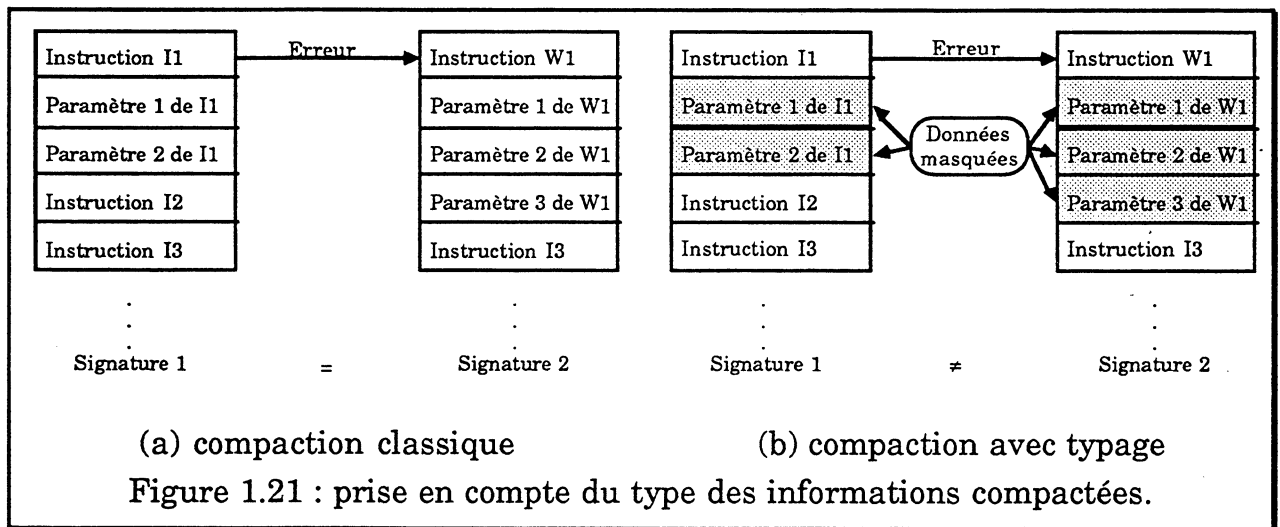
| Instruction I1 |
|---|
| Paramètre 1 de I1 |
| Paramètre 2 de I1 |
| Instruction I2 |
| Instruction I3 |

Erreur

| Instruction W1 |
|---|
| Paramètre 1 de W1 |
| Paramètre 2 de W1 |
| Paramètre 3 de W1 |
| Instruction I3 |

Signature 1 = Signature 2

| Instruction I1 |
|---|
| Paramètre 1 de I1 |
| Paramètre 2 de I1 |
| Instruction I2 |
| Instruction I3 |

Erreur

Données masquées

| Instruction W1 |
|---|
| Paramètre 1 de W1 |
| Paramètre 2 de W1 |
| Paramètre 3 de W1 |
| Instruction I3 |

Signature 1 $\neq$ Signature 2

(a) compaction classique

(b) compaction avec typage

Figure 1.21 : prise en compte du type des informations compactées.